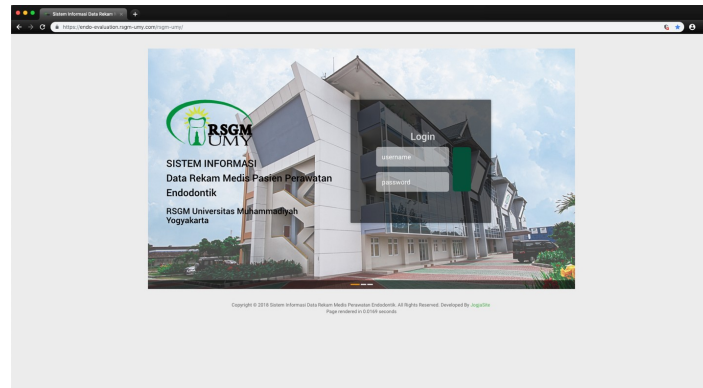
Sistem Informasi Data Rekam

https://endo-evaluation.rsgm-umy.com/rsgm-umy/

RSGM UMY

SISTEM INFORMASI
Data Rekam Medis Pasien Perawatan Endodontik

RSGM Universitas Muhammadiyah Yogyakarta

Login

username

password

Copyright © 2018 Sistem Informasi Data Rekam Medis Perawatan Endodontik. All Rights Reserved. Developed By JogjaSite
Page rendered in 0.0169 seconds